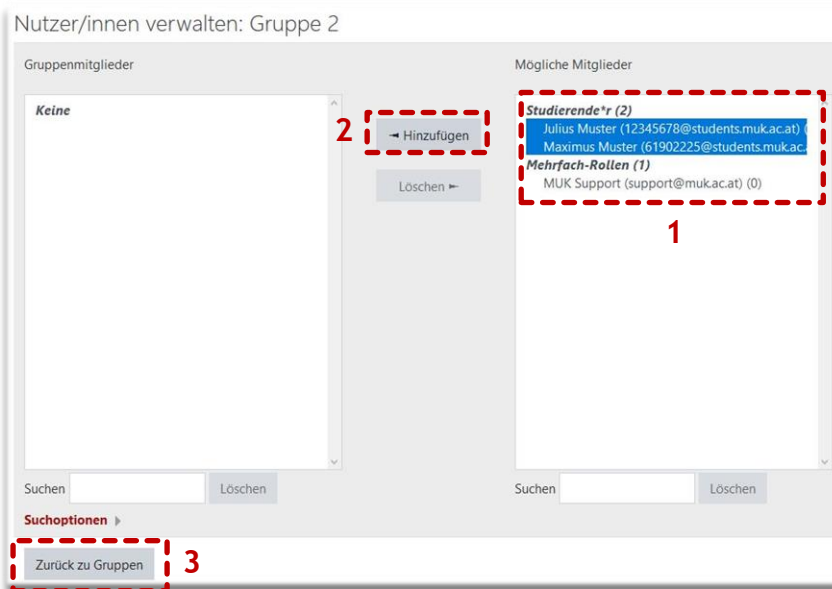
Nutzer/innen verwalten: Gruppe 2

Gruppenmitglieder

Keine

2

◄ Hinzufügen

Löschen ►

Mögliche Mitglieder

Studierende*r (2)

Julius Muster (12345678@students.muk.ac.at) (

Maximus Muster (61902225@students.muk.ac.

Mehrfach-Rollen (1)

MUK Support (support@muk.ac.at) (0)

1

Suchen

Löschen

Suchen

Löschen

Suchoptionen

Zurück zu Gruppen

3